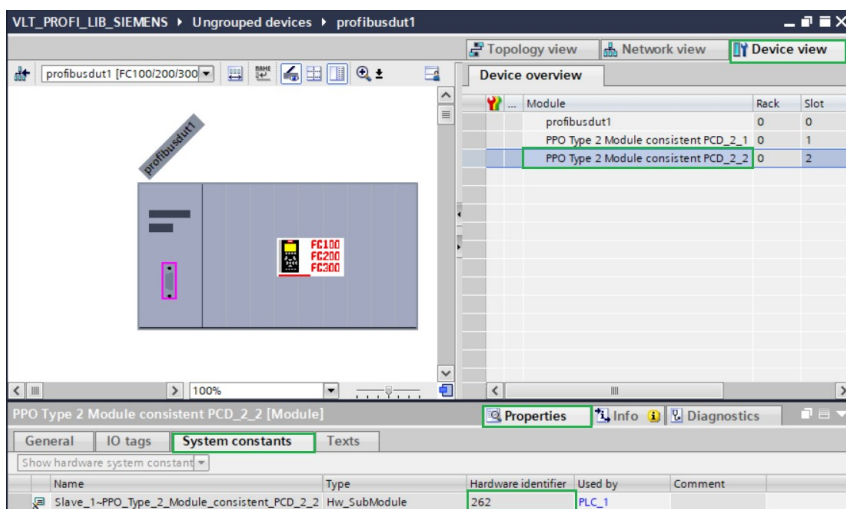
VLT_PROFI_LIB_SIEMENS ▸ Ungrouped devices ▸ profibusdut1

Topology view | Network view | Device view

profibusdut1 [FC100/200/300

Device overview

profibusdut1

FC100
FC200
FC300

100%

| | ... | Module | Rack | Slot |
|---|---|---|---|---|
| | | profibusdut1 | 0 | 0 |
| | | PPO Type 2 Module consistent PCD_2_1 | 0 | 1 |
| | | PPO Type 2 Module consistent PCD_2_2 | 0 | 2 |

PPO Type 2 Module consistent PCD_2_2 [Module]

Properties | Info | Diagnostics

General | IO tags | System constants | Texts

Show hardware system constant

| Name | Type | Hardware identifier | Used by | Comment |
|---|---|---|---|---|
| Slave_1~PPO_Type_2_Module_consistent_PCD_2_2 | Hw_SubModule | 262 | PLC_1 | |